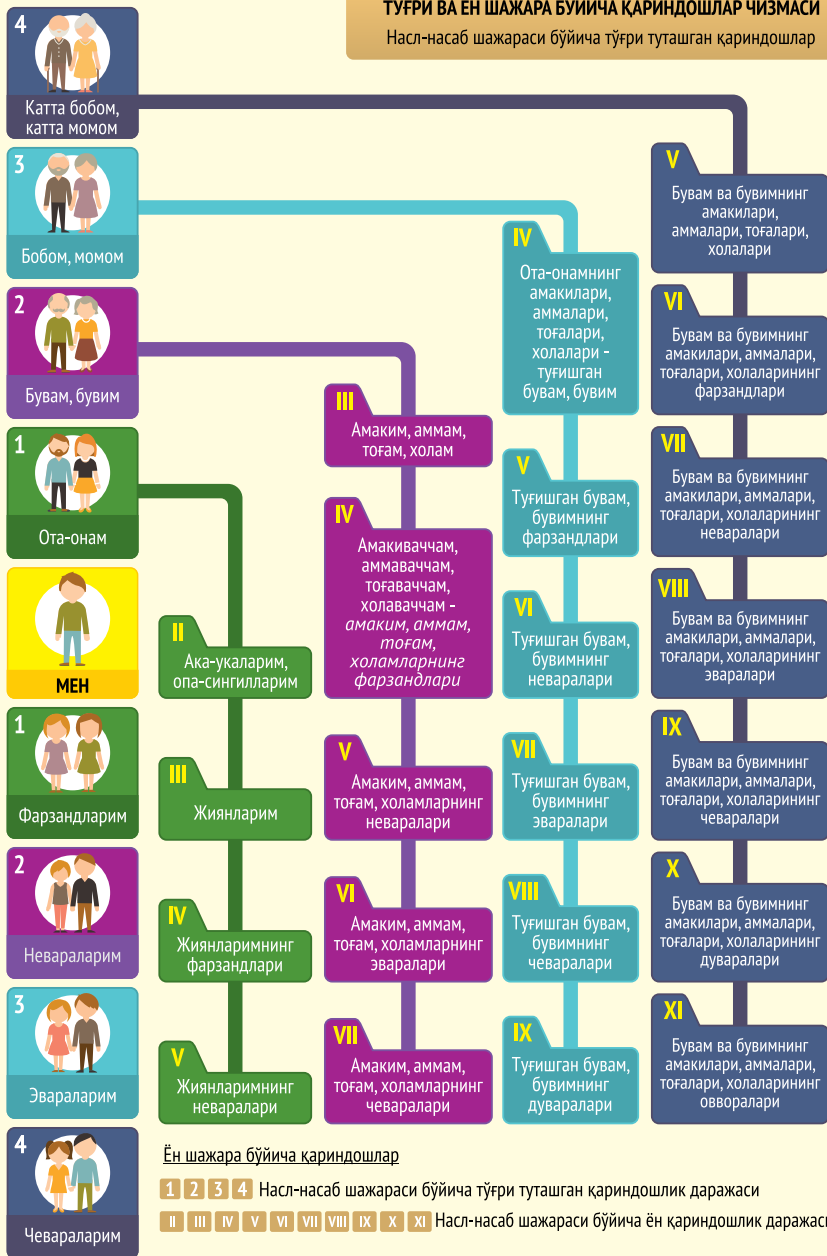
ТЎҒРИ ВА ЁН ШАЖАРА БЎЙИЧА ҚАРИНДОШЛАР ЧИЗМАСИ
Насл-насаб шажараси бўйича тўғри туташган қариндошлар

4
Катта бобом, катта момом

3
Бобом, момом

2
Бувам, бувим

1
Ота-онам

МЕН

1
Фарзандларим

2
Невараларим

3
Эвараларим

4
Чевараларим

II
Ака-укаларим, опа-сингилларим

III
Жиянларим

IV
Жиянларимнинг фарзандлари

V
Жиянларимнинг неваралари

III
Амаким, аммам, тоғам, холам

IV
Амакиваччам, аммаваччам, тоғаваччам, холаваччам - амаким, аммам, тоғам, холамларнинг фарзандлари

V
Амаким, аммам, тоғам, холамларнинг неваралари

VI
Амаким, аммам, тоғам, холамларнинг эваралари

VII
Амаким, аммам, тоғам, холамларнинг чеваралари

IV
Ота-онамнинг амакилари, аммалари, тоғалари, холалари - туғишган бувам, бувим

V
Туғишган бувам, бувимнинг фарзандлари

VI
Туғишган бувам, бувимнинг неваралари

VII
Туғишган бувам, бувимнинг эваралари

VIII
Туғишган бувам, бувимнинг чеваралари

IX
Туғишган бувам, бувимнинг дуваралари

V
Бувам ва бувимнинг амакилари, аммалари, тоғалари, холалари

VI
Бувам ва бувимнинг амакилари, аммалари, тоғалари, холаларининг фарзандлари

VII
Бувам ва бувимнинг амакилари, аммалари, тоғалари, холаларининг неваралари

VIII
Бувам ва бувимнинг амакилари, аммалари, тоғалари, холаларининг эваралари

IX
Бувам ва бувимнинг амакилари, аммалари, тоғалари, холаларининг чеваралари

X
Бувам ва бувимнинг амакилари, аммалари, тоғалари, холаларининг дуваралари

XI
Бувам ва бувимнинг амакилари, аммалари, тоғалари, холаларининг овворалари

Ён шажара бўйича қариндошлар
1 2 3 4 Насл-насаб шажараси бўйича тўғри туташган қариндошлик даражаси
II III IV V VI VII VIII IX X XI Насл-насаб шажараси бўйича ён қариндошлик даражаси